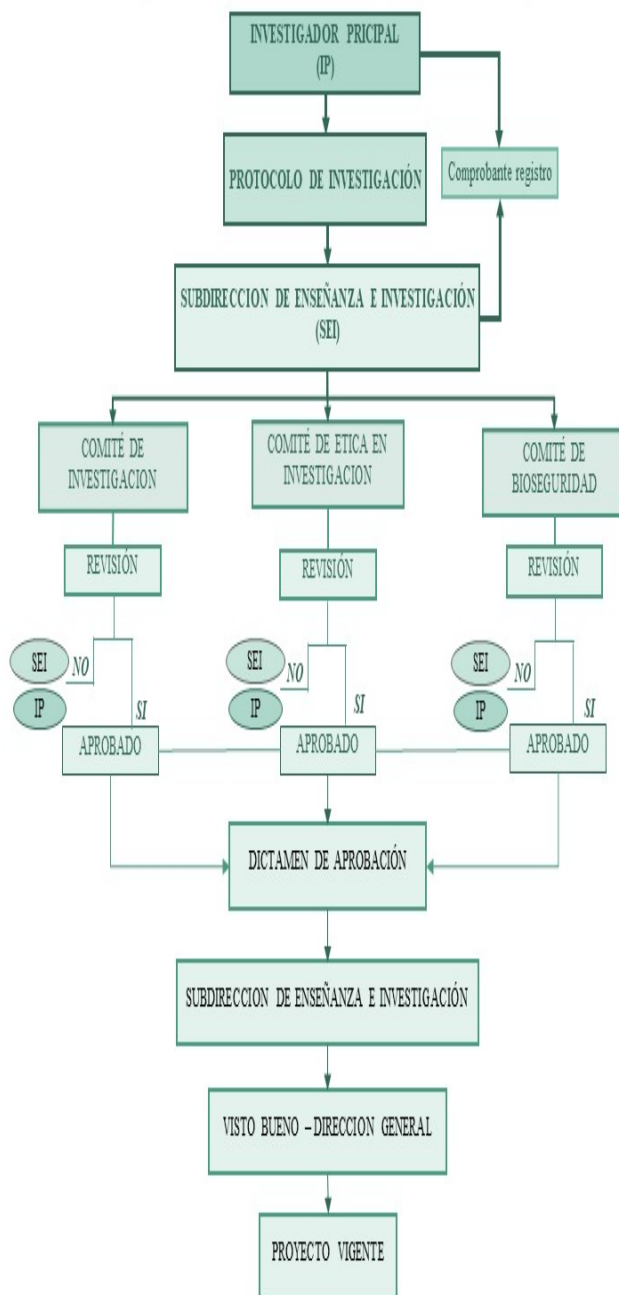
INVESTIGADOR PRICIPAL
(IP)

PROTOCOLO DE INVESTIGACIÓN

Comprobante registro

SUBDIRECCION DE ENSEÑANZA E INVESTIGACIÓN
(SEI)

COMITÉ DE INVESTIGACION

COMITÉ DE ETICA EN INVESTIGACION

COMITÉ DE BIOSEGURIDAD

REVISIÓN

REVISIÓN

REVISIÓN

SEI
NO
IP
SI

SEI
NO
IP
SI

SEI
NO
IP
SI

APROBADO

APROBADO

APROBADO

DICTAMEN DE APROBACIÓN

SUBDIRECCION DE ENSEÑANZA E INVESTIGACIÓN

VISTO BUENO – DIRECCION GENERAL

PROYECTO VIGENTE